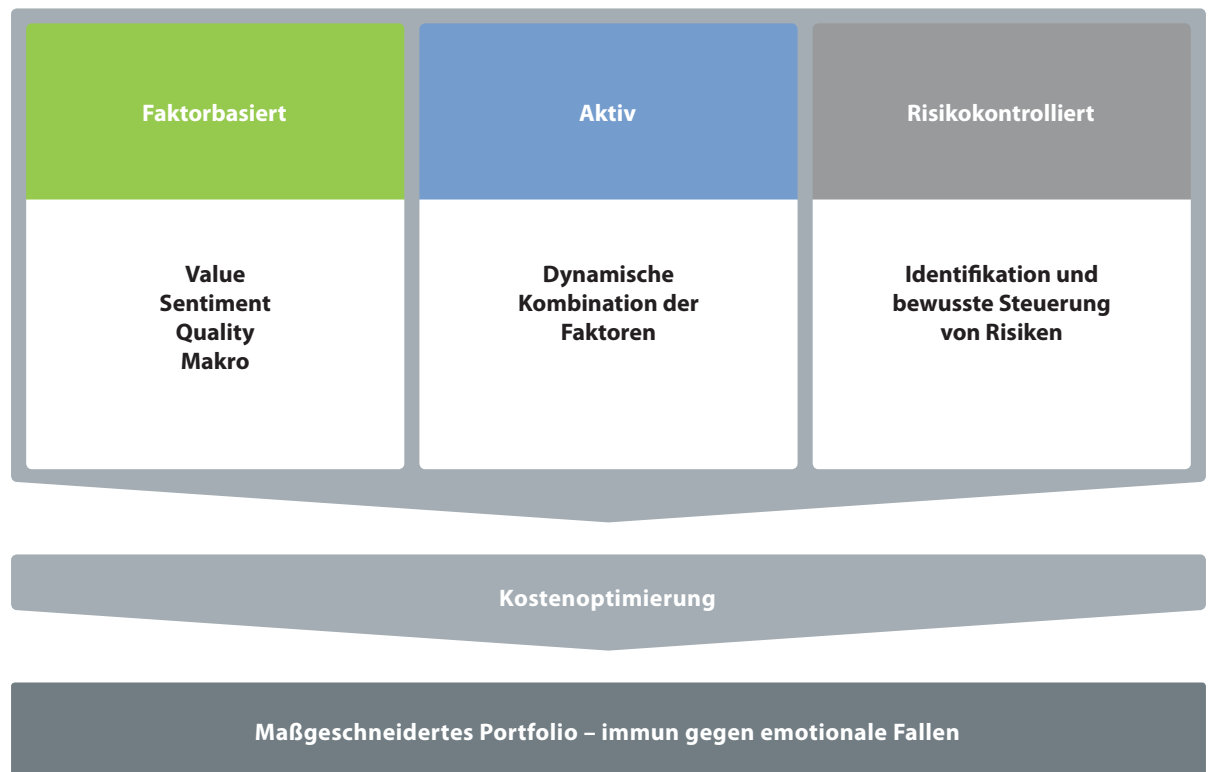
Faktorbasiert

Value
Sentiment
Quality
Makro

Aktiv

Dynamische Kombination der Faktoren

Risikokontrolliert

Identifikation und bewusste Steuerung von Risiken

Kostenoptimierung

Maßgeschneidertes Portfolio – immun gegen emotionale Fallen